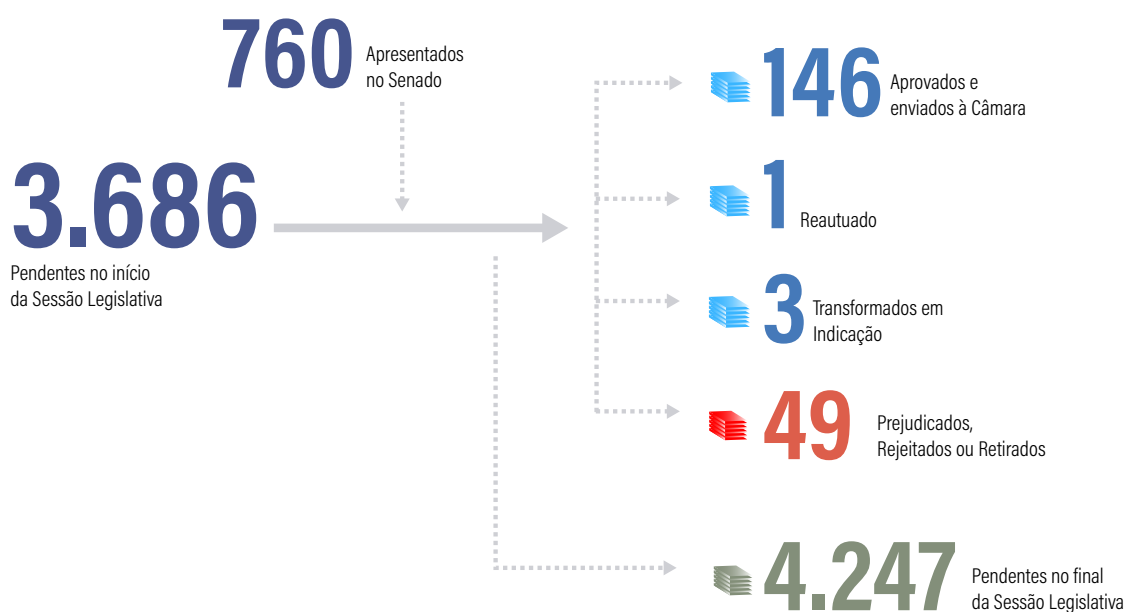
760 Apresentados no Senado

3.686
Pendentes no início da Sessão Legislativa

146 Aprovados e enviados à Câmara

1 Reautuado

3 Transformados em Indicação

49 Prejudicados, Rejeitados ou Retirados

4.247 Pendentes no final da Sessão Legislativa